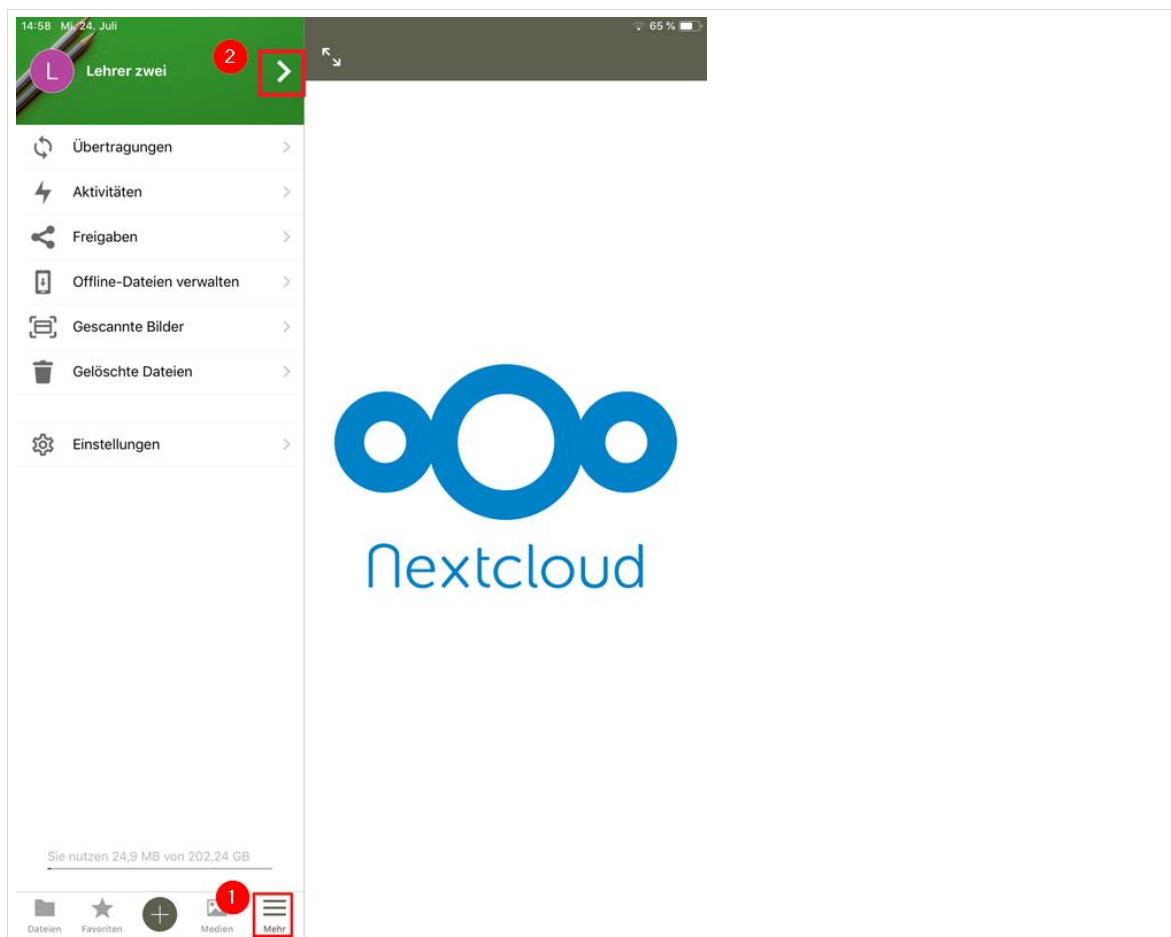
14:58 Mi. 24. Juli

65 %

L Lehrer zwei

2

Übertragungen

Aktivitäten

Freigaben

Offline-Dateien verwalten

Gescannte Bilder

Gelöschte Dateien

Einstellungen

Nextcloud

Sie nutzen 24,9 MB von 202,24 GB

Dateien Favoriten Medien Mehr

1